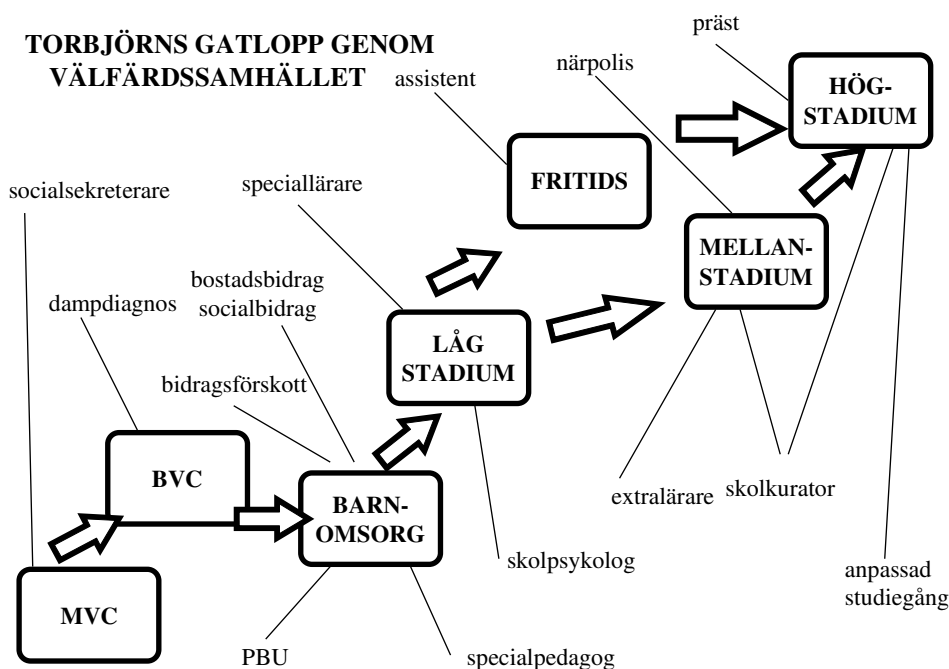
TORBJÖRNS GATLOPP GENOM VÄLFÄRDSSAMHÄLLET

präst

närpolis

assistent

HÖG-STADIUM

socialsekreterare

speciallärare

FRITIDS

MELLAN-STADIUM

bostadsbidrag
socialbidrag

dampdiagnos

LÅG STADIUM

bidragsförskott

BVC

BARN-OMSORG

extralärare

skolkurator

skolpsykolog

anpassad studiegång

MVC

PBU

specialpedagog